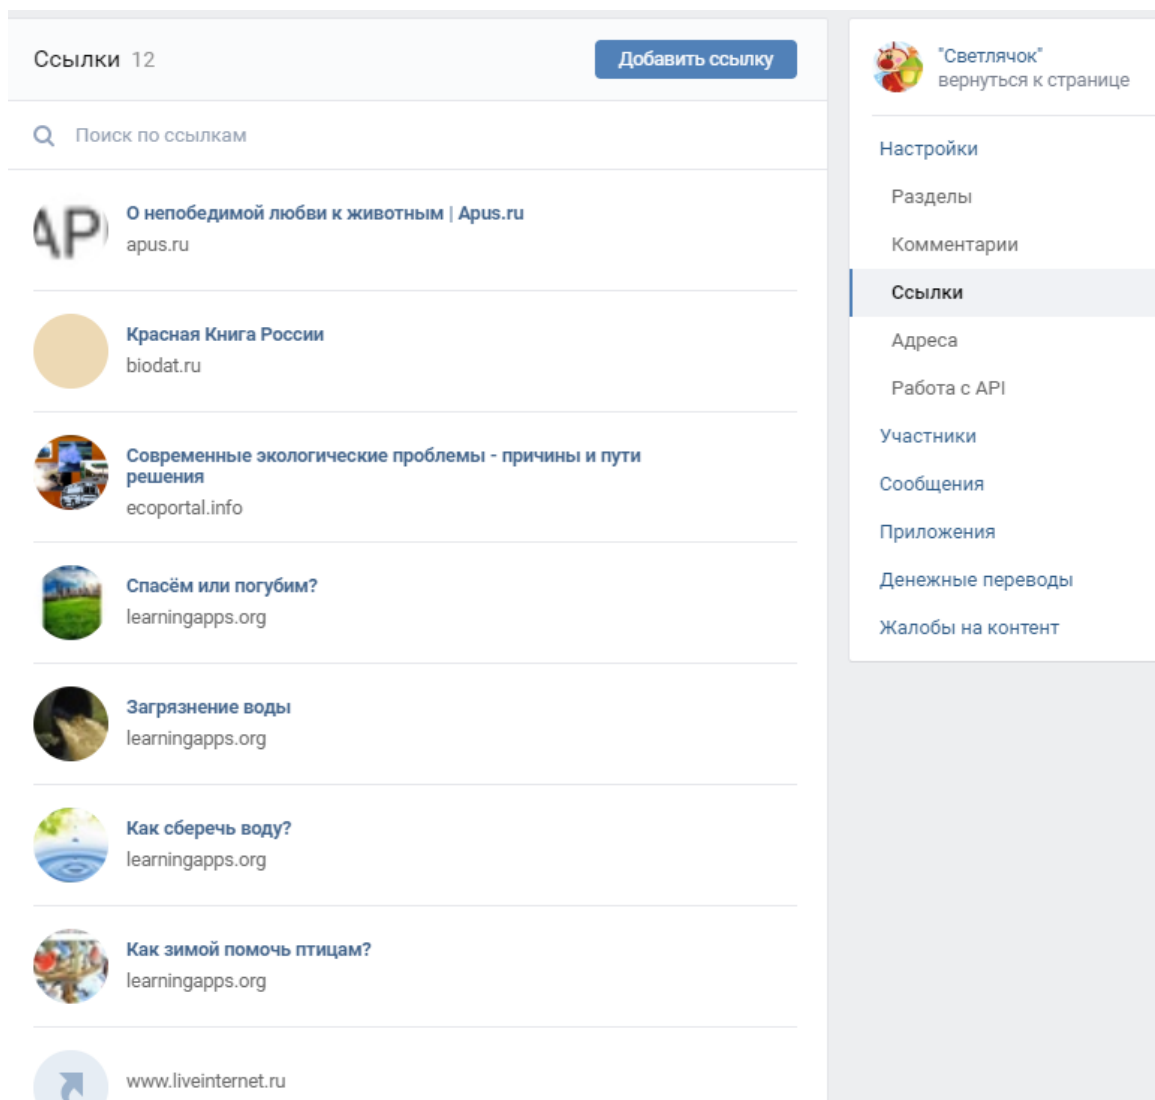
Ссылки 12

Добавить ссылку

Поиск по ссылкам

AP

О непобедимой любви к животным | Apus.ru
apus.ru

Красная Книга России
biodat.ru

Современные экологические проблемы - причины и пути решения
ecoportal.info

Спасём или погубим?
learningapps.org

Загрязнение воды
learningapps.org

Как сберечь воду?
learningapps.org

Как зимой помочь птицам?
learningapps.org

www.liveinternet.ru

"Светлячок"
вернуться к странице

Настройки
Разделы
Комментарии
Ссылки
Адреса
Работа с API
Участники
Сообщения
Приложения
Денежные переводы
Жалобы на контент